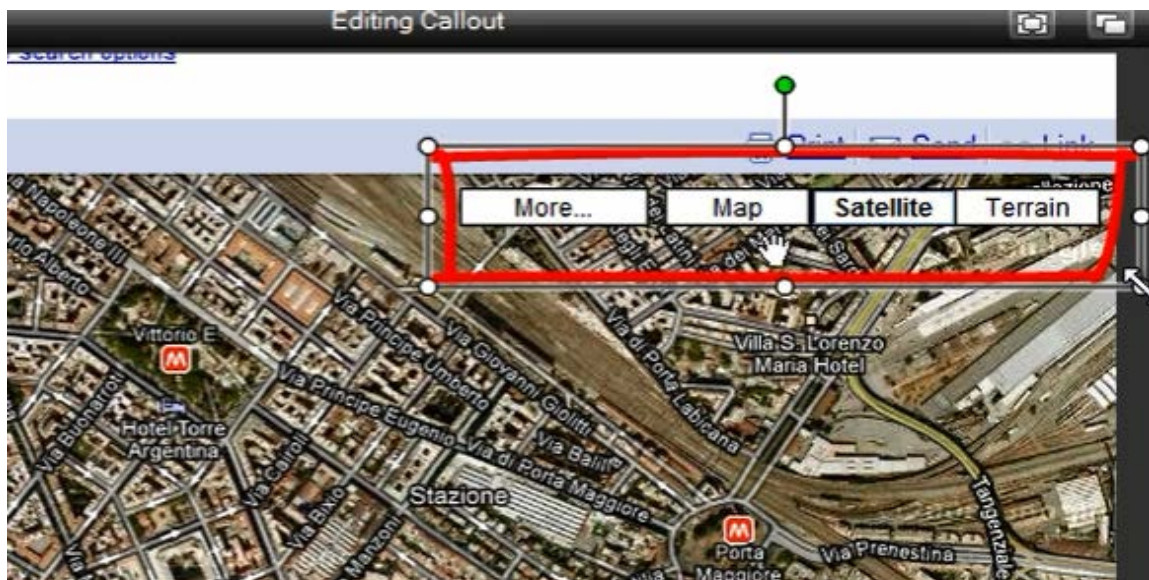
Editing Callout

Search options

Print Send Link

More... Map Satellite Terrain

Via Napoleone III
rlo Alberto
Vittorio E.
M
Via Principe Umberto
Via Giovanni Giolitti
Via di Porta Labicana
Villa S. Lorenzo Maria Hotel
Via Principe Eugenio
Via di Porta Maggiore
Via Balilla
Via Buonarroti
Hotel Torre Argentina
Via Cairoli
Via Bixio
Via Manzoni
Stazione
M
Porta Maggiore
Via Prenestina
Tangenziale